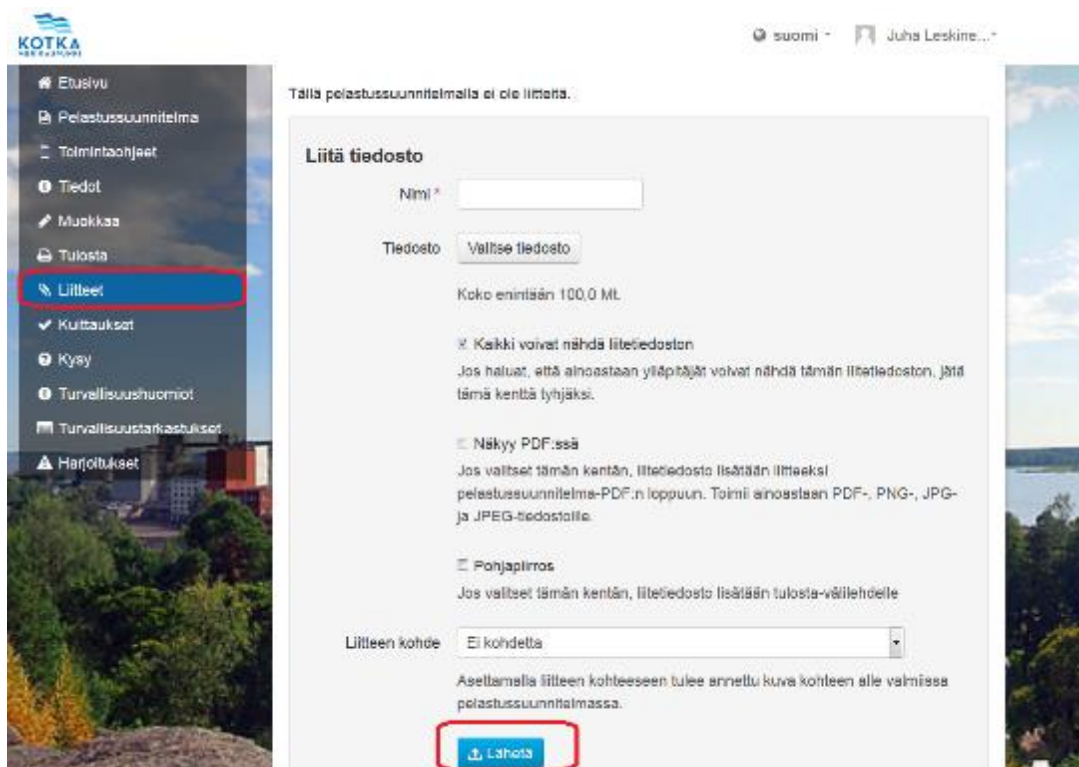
KOTKA

suomi · Juha Leskine...·

Etusivu
Pelastussuunnitelma
Toimintaohjeet
Tiedot
Muokkaa
Tulosta
Liitteet
Kuittaukset
Kysy
Turvallisuushuomiot
Turvallisuustarkastukset
Harjoitukset

Tällä pelastussuunnitelmalla ei ole liitteitä.

Liitä tiedosto

Nimi *

Tiedosto Valitse tiedosto

Koko enintään 100,0 Mt.

Kaikki voivat nähdä liitetiedoston

Jos haluat, että ainoastaan ylläpitäjät voivat nähdä tämän liitetiedoston, jätä tämä kenttä tyhjäksi.

Näkyy PDF:ssä

Jos valitset tämän kentän, liitetiedosto lisätään liitteeksi pelastussuunnitelma-PDF:n loppuun. Toimii ainoastaan PDF-, PNG-, JPG- ja JPEG-tiedostoille.

Pohjapiirros

Jos valitset tämän kentän, liitetiedosto lisätään tulosta-välilehdelle

Liitteen kohde Ei kohdetta

Asettamalla liitteen kohteeseen tulee annettu kuva kohteen alle valmiissa pelastussuunnitelmassa.

Lähetä